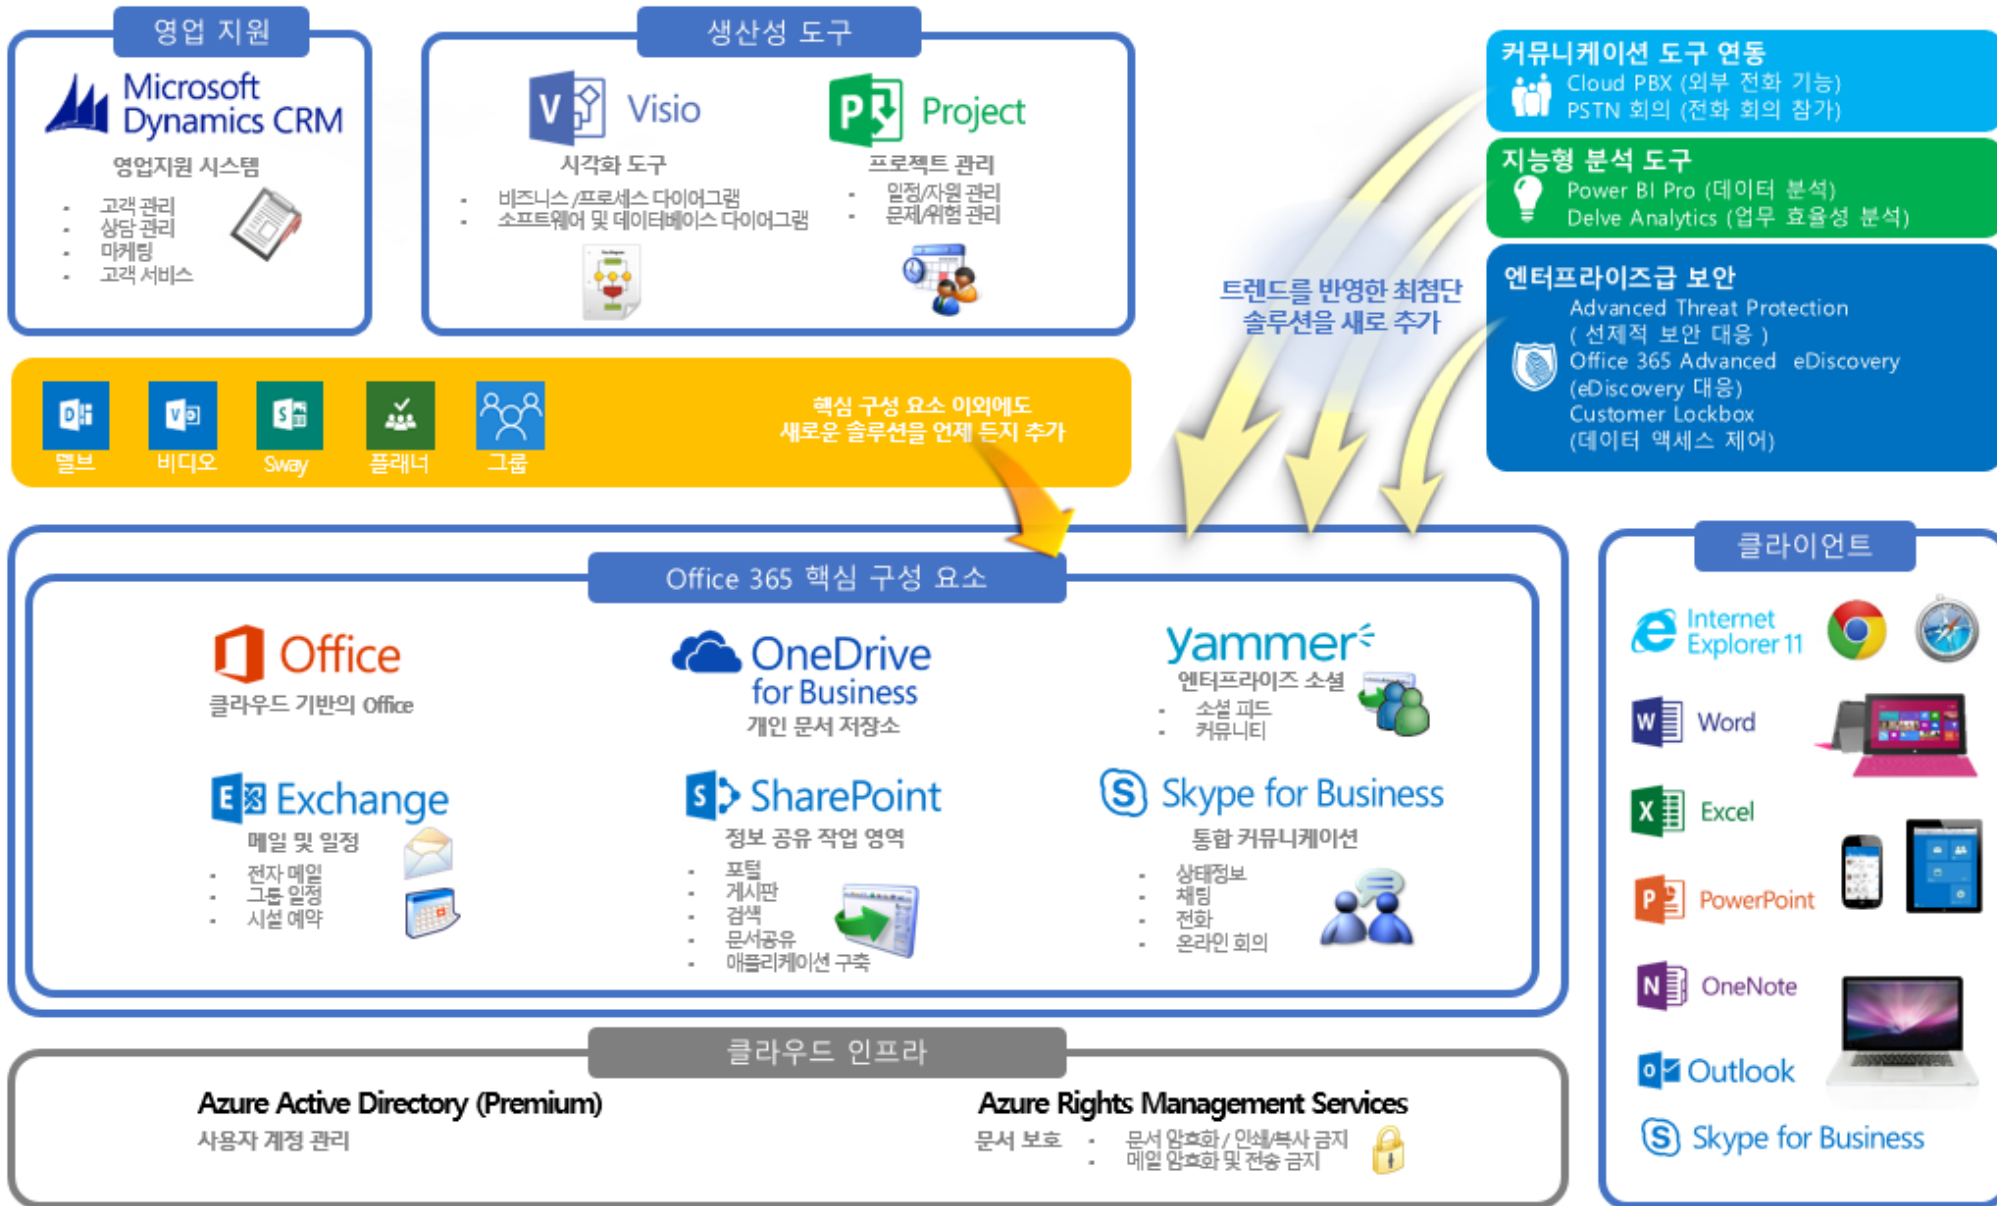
영업 지원

Microsoft Dynamics CRM
영업지원 시스템
- 고객 관리
- 상담 관리
- 마케팅
- 고객 서비스

생산성 도구

Visio
시각화 도구
- 비즈니스 /프로세스 다이어그램
- 소프트웨어 및 데이터베이스 다이어그램

Project
프로젝트 관리
- 일정/자원 관리
- 문제/위험 관리

커뮤니케이션 도구 연동
Cloud PBX (외부 전화 기능)
PSTN 회의 (전화 회의 참가)

지능형 분석 도구
Power BI Pro (데이터 분석)
Delve Analytics (업무 효율성 분석)

엔터프라이즈급 보안
Advanced Threat Protection
( 선제적 보안 대응 )
Office 365 Advanced eDiscovery
(eDiscovery 대응)
Customer Lockbox
(데이터 액세스 제어)

트렌드를 반영한 최첨단 솔루션을 새로 추가

델브 비디오 Sway 플래너 그룹

핵심 구성 요소 이외에도 새로운 솔루션을 언제 든지 추가

Office 365 핵심 구성 요소

Office
클라우드 기반의 Office

OneDrive for Business
개인 문서 저장소

yammer
엔터프라이즈 소셜
- 소셜 피드
- 커뮤니티

Exchange
메일 및 일정
- 전자 메일
- 그룹 일정
- 시설 예약

SharePoint
정보 공유 작업 영역
- 포털
- 게시판
- 검색
- 문서공유
- 애플리케이션 구축

Skype for Business
통합 커뮤니케이션
- 상태정보
- 채팅
- 전화
- 온라인 회의

클라이언트

Internet Explorer 11
Word
Excel
PowerPoint
OneNote
Outlook
Skype for Business

클라우드 인프라

Azure Active Directory (Premium)
사용자 계정 관리

Azure Rights Management Services
문서 보호
- 문서 암호화 / 인쇄/복사 금지
- 메일 암호화 및 전송 금지